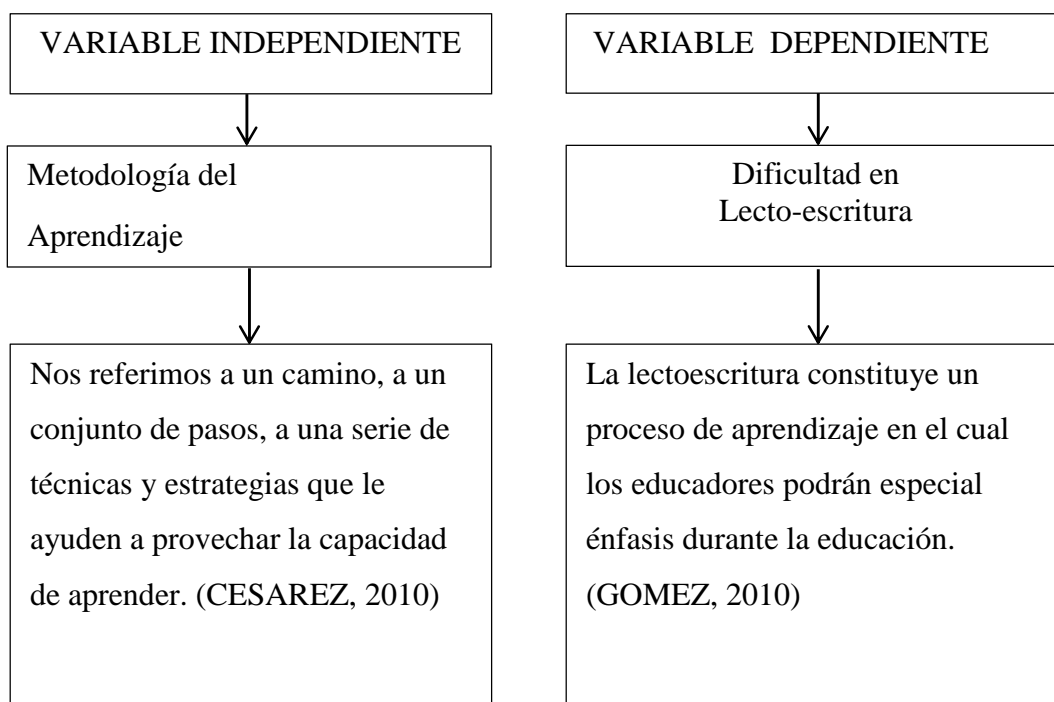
VARIABLE INDEPENDIENTE

Metodología del Aprendizaje

Nos referimos a un camino, a un conjunto de pasos, a una serie de técnicas y estrategias que le ayuden a provechar la capacidad de aprender. (CESAREZ, 2010)

VARIABLE DEPENDIENTE

Dificultad en Lecto-escritura

La lectoescritura constituye un proceso de aprendizaje en el cual los educadores podrán especial énfasis durante la educación. (GOMEZ, 2010)